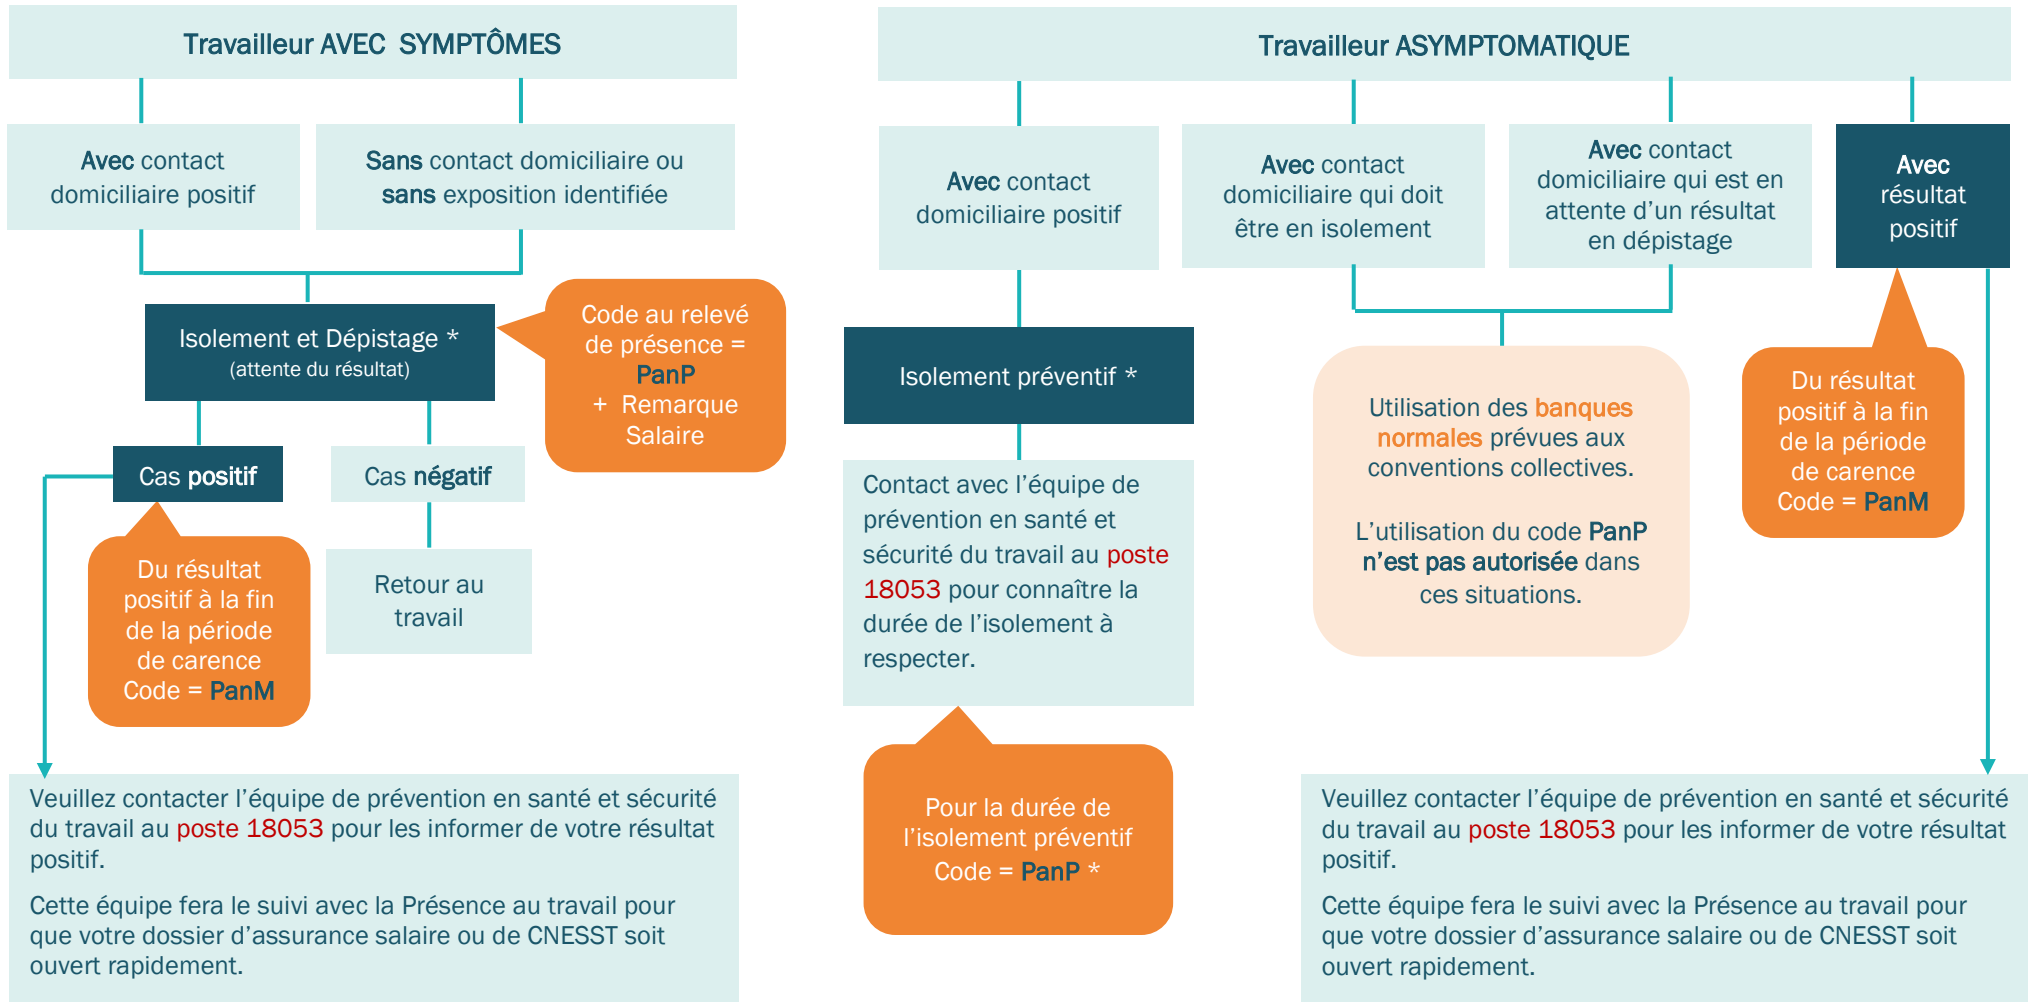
Travailleur AVEC SYMPTÔMES

Avec contact domiciliaire positif

Sans contact domiciliaire ou sans exposition identifiée

Isolement et Dépistage *
(attente du résultat)

Code au relevé de présence = PanP + Remarque Salaire

Cas positif

Cas négatif

Du résultat positif à la fin de la période de carence Code = PanM

Retour au travail

Veuillez contacter l'équipe de prévention en santé et sécurité du travail au poste 18053 pour les informer de votre résultat positif.

Cette équipe fera le suivi avec la Présence au travail pour que votre dossier d'assurance salaire ou de CNESST soit ouvert rapidement.

Travailleur ASYMPTOMATIQUE

Avec contact domiciliaire positif

Avec contact domiciliaire qui doit être en isolement

Avec contact domiciliaire qui est en attente d'un résultat en dépistage

Avec résultat positif

Isolement préventif *

Contact avec l'équipe de prévention en santé et sécurité du travail au poste 18053 pour connaître la durée de l'isolement à respecter.

Pour la durée de l'isolement préventif Code = PanP *

Utilisation des banques normales prévues aux conventions collectives.

L'utilisation du code PanP n'est pas autorisée dans ces situations.

Du résultat positif à la fin de la période de carence Code = PanM

Veuillez contacter l'équipe de prévention en santé et sécurité du travail au poste 18053 pour les informer de votre résultat positif.

Cette équipe fera le suivi avec la Présence au travail pour que votre dossier d'assurance salaire ou de CNESST soit ouvert rapidement.